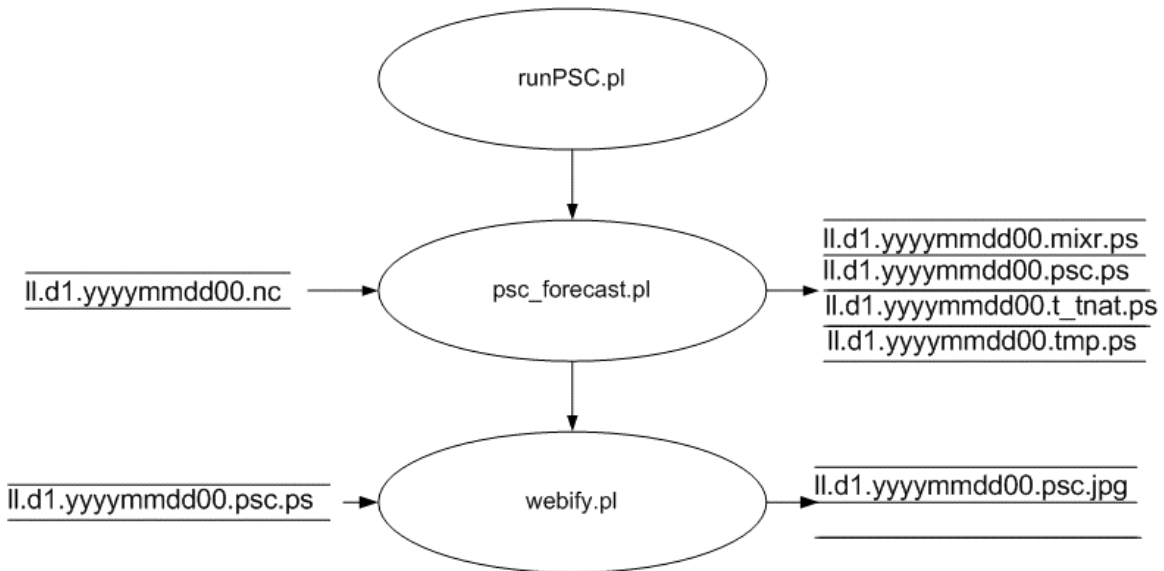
runPSC.pl

ll.d1.yyyymmdd00.nc

psc_forecast.pl

ll.d1.yyyymmdd00.mixr.ps
ll.d1.yyyymmdd00.psc.ps
ll.d1.yyyymmdd00.t_tnat.ps
ll.d1.yyyymmdd00.tmp.ps

ll.d1.yyyymmdd00.psc.ps

webify.pl

ll.d1.yyyymmdd00.psc.jpg